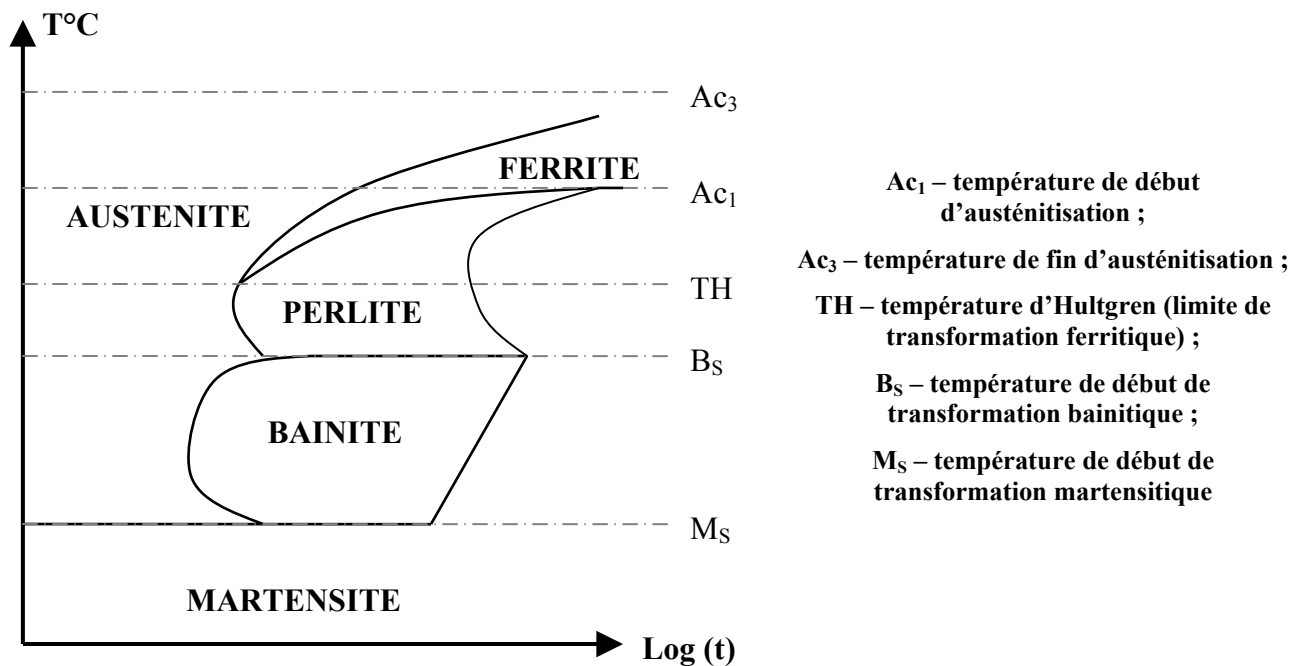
T°C

$Ac_3$

FERRITE

$Ac_1$

AUSTENITE

TH

PERLITE

$B_S$

BAINITE

$M_S$

MARTENSITE

Log (t)

$Ac_1$ – température de début d'austénitisation ;

$Ac_3$ – température de fin d'austénitisation ;

TH – température d'Hultgren (limite de transformation ferritique) ;

$B_S$ – température de début de transformation bainitique ;

$M_S$ – température de début de transformation martensitique